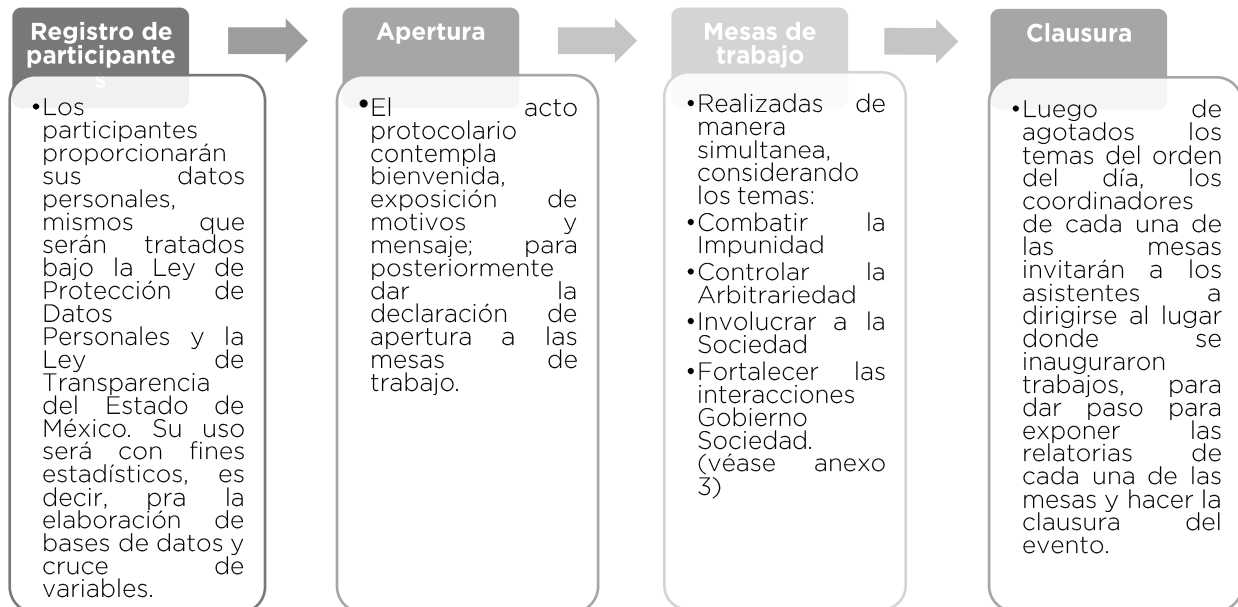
Registro de participante s

•Los participantes proporcionarán sus datos personales, mismos que serán tratados bajo la Ley de Protección de Datos Personales y la Ley de Transparencia del Estado de México. Su uso será con fines estadísticos, es decir, pra la elaboración de bases de datos y cruce de variables.

Apertura

•El acto protocolario contempla bienvenida, exposición de motivos y mensaje; para posteriormente dar la declaración de apertura a las mesas de trabajo.

Mesas de trabajo

•Realizadas de manera simultanea, considerando los temas:
•Combatir la Impunidad
•Controlar la Arbitrariedad
•Involucrar a la Sociedad
•Fortalecer las interacciones Gobierno Sociedad. (véase anexo 3)

Clausura

•Luego de agotados los temas del orden del día, los coordinadores de cada una de las mesas invitarán a los asistentes a dirigirse al lugar donde se inauguraron trabajos, para dar paso para exponer las relatorias de cada una de las mesas y hacer la clausura del evento.